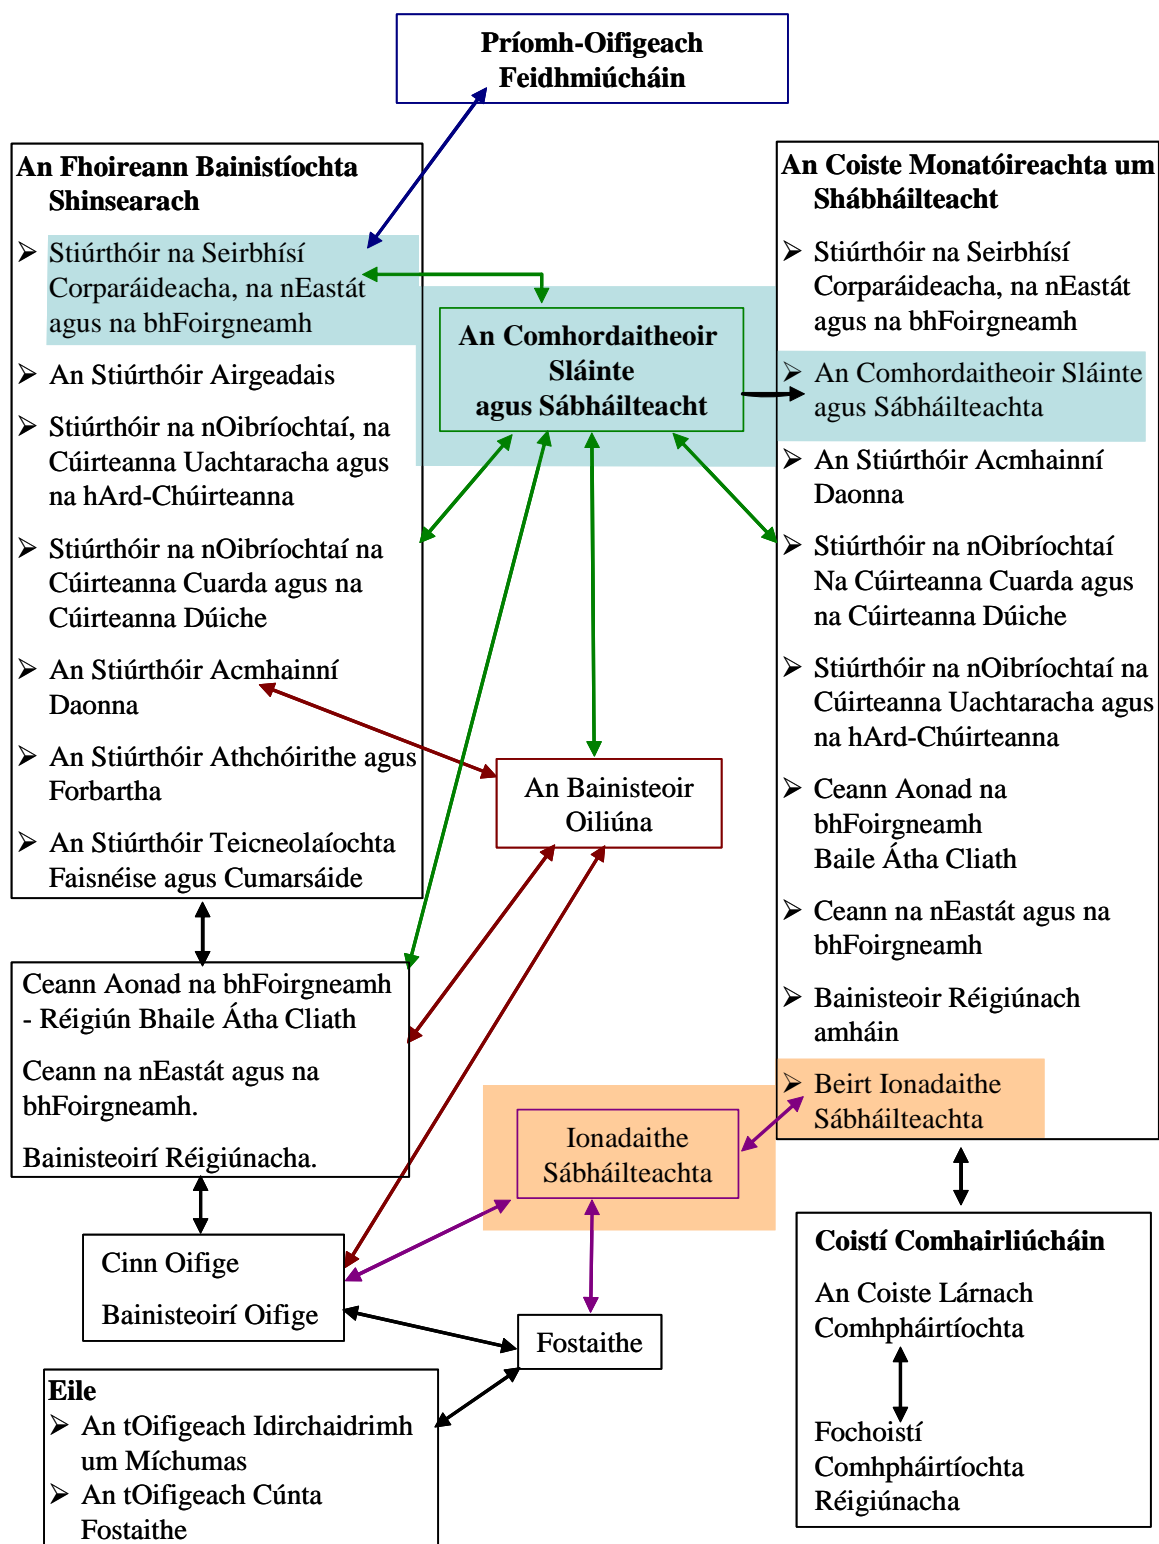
Príomh-Oifigeach Feidhmiúcháin

An Fhoireann Bainistíochta Shinsearach

➢ Stiúrthóir na Seirbhísí Corparáideacha, na nEastát agus na bhFoirgneamh
➢ An Stiúrthóir Airgeadais
➢ Stiúrthóir na nOibríochtaí, na Cúirteanna Uachtaracha agus na hArd-Chúirteanna
➢ Stiúrthóir na nOibríochtaí na Cúirteanna Cuarda agus na Cúirteanna Dúiche
➢ An Stiúrthóir Acmhainní Daonna
➢ An Stiúrthóir Athchóirithe agus Forbartha
➢ An Stiúrthóir Teicneolaíochta Faisnéise agus Cumarsáide

An Comhordaitheoir Sláinte agus Sábháilteacht

An Coiste Monatóireachta um Shábháilteacht

➢ Stiúrthóir na Seirbhísí Corparáideacha, na nEastát agus na bhFoirgneamh
➢ An Comhordaitheoir Sláinte agus Sábháilteachta
➢ An Stiúrthóir Acmhainní Daonna
➢ Stiúrthóir na nOibríochtaí Na Cúirteanna Cuarda agus na Cúirteanna Dúiche
➢ Stiúrthóir na nOibríochtaí na Cúirteanna Uachtaracha agus na hArd-Chúirteanna
➢ Ceann Aonad na bhFoirgneamh Baile Átha Cliath
➢ Ceann na nEastát agus na bhFoirgneamh
➢ Bainisteoir Réigiúnach amháin
➢ Beirt Ionadaithe Sábháilteachta

An Bainisteoir Oiliúna

Ceann Aonad na bhFoirgneamh - Réigiún Bhaile Átha Cliath

Ceann na nEastát agus na bhFoirgneamh.

Bainisteoirí Réigiúnacha.

Ionadaithe Sábháilteachta

Coistí Comhairliúcháin

An Coiste Lárnach Comhpháirtíochta

Fochoistí Comhpháirtíochta Réigiúnacha

Cinn Oifige

Bainisteoirí Oifige

Fostaithe

Eile
➢ An tOifigeach Idirchaidrimh um Míchumas
➢ An tOifigeach Cúnta Fostaithe